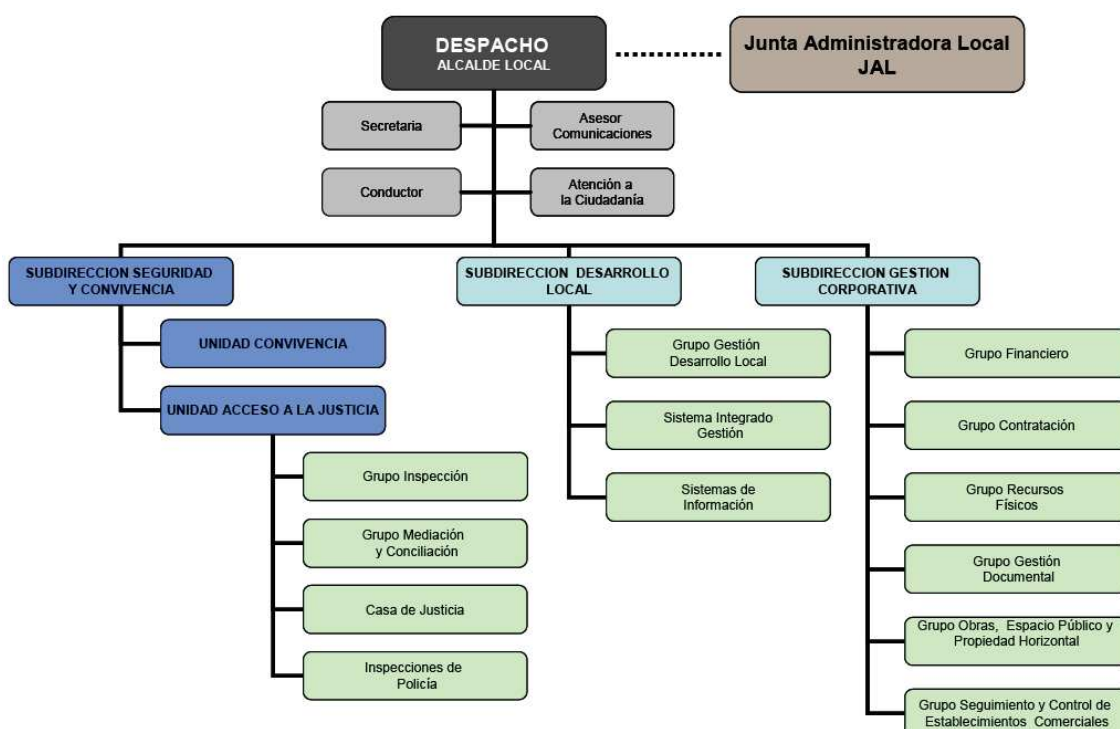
DESPACHO
ALCALDE LOCAL

Junta Administradora Local
JAL

Secretaria

Asesor Comunicaciones

Conductor

Atención a la Ciudadanía

SUBDIRECCION SEGURIDAD Y CONVIVENCIA

UNIDAD CONVIVENCIA

UNIDAD ACCESO A LA JUSTICIA

Grupo Inspección

Grupo Mediación y Conciliación

Casa de Justicia

Inspecciones de Policía

SUBDIRECCION DESARROLLO LOCAL

Grupo Gestión Desarrollo Local

Sistema Integrado Gestión

Sistemas de Información

SUBDIRECCION GESTION CORPORATIVA

Grupo Financiero

Grupo Contratación

Grupo Recursos Físicos

Grupo Gestión Documental

Grupo Obras, Espacio Público y Propiedad Horizontal

Grupo Seguimiento y Control de Establecimientos Comerciales